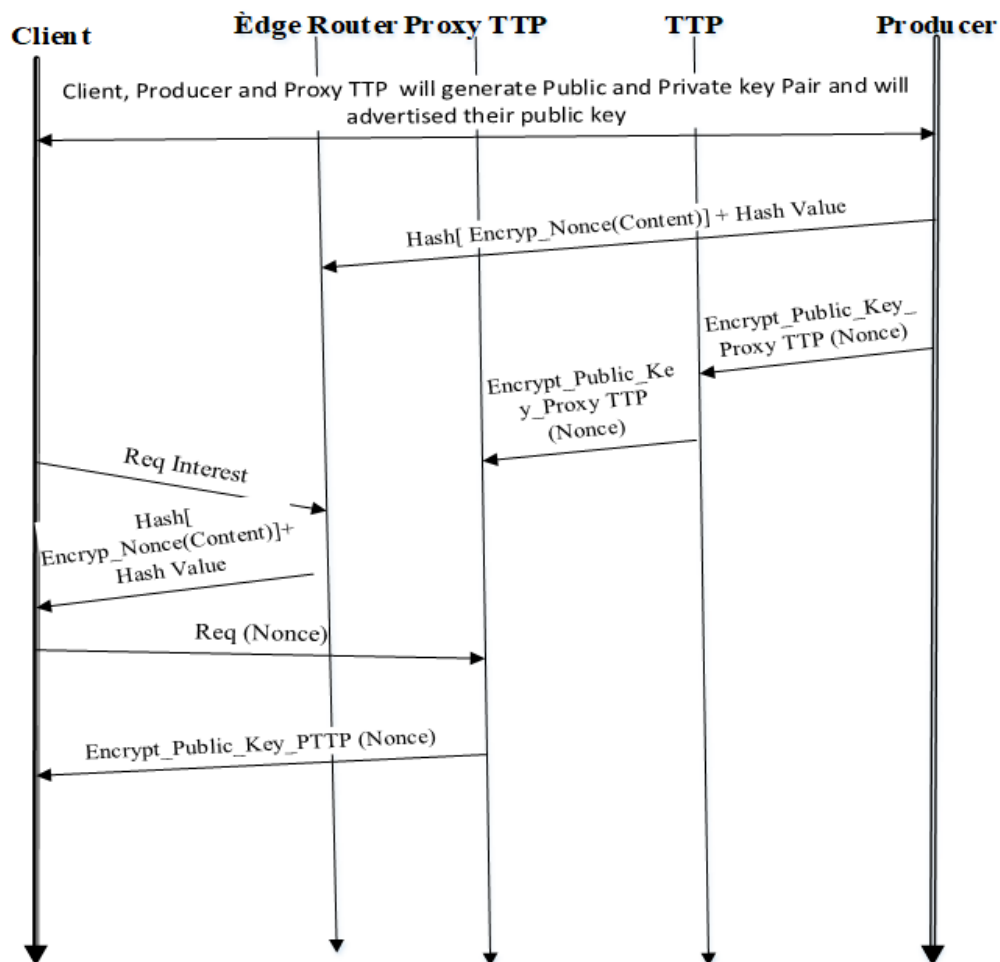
Client

Èdge Router

Proxy TTP

TTP

Producer

Client, Producer and Proxy TTP will generate Public and Private key Pair and will advertised their public key

Hash[ Encryp_Nonce(Content)] + Hash Value

Encrypt_Public_Key_Proxy TTP (Nonce)

Encrypt_Public_Key_Proxy TTP (Nonce)

Req Interest

Hash[ Encryp_Nonce(Content)]+ Hash Value

Req (Nonce)

Encrypt_Public_Key_PTTP (Nonce)